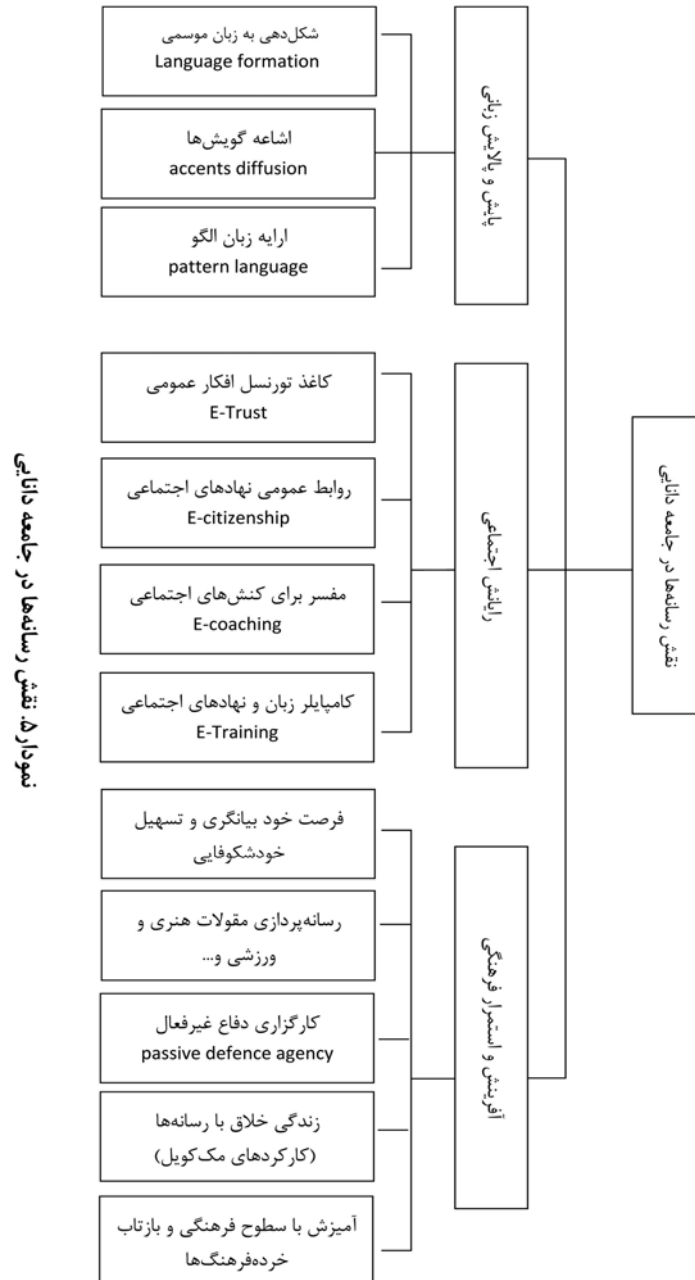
نمودار ۵. نقش رسانه‌ها در جامعه دانایی

نقش رسانه‌ها در جامعه دانایی

پایش و پالایش زبانی

شکل‌دهی به زبان موسمی
Language formation

اشاعه گویش‌ها
accents diffusion

ارایه زبان الگو
pattern language

رابانش اجتماعی

کاغذ تورنسل افکار عمومی
E-Trust

روابط عمومی نهادهای اجتماعی
E-citizenship

مفسر برای کنش‌های اجتماعی
E-coaching

کامپایلر زبان و نهادهای اجتماعی
E-Training

آفرینش و استمرار فرهنگی

فرصت خود بیانگری و تسهیل خودشکوفایی

رسانه‌پردازی مقولات هنری و ورزشی و...

کارگزاری دفاع غیرفعال
passive defence agency

زندگی خلاق با رسانه‌ها (کارکردهای مک‌کویل)

آمیزش با سطوح فرهنگی و بازتاب خرده‌فرهنگ‌ها